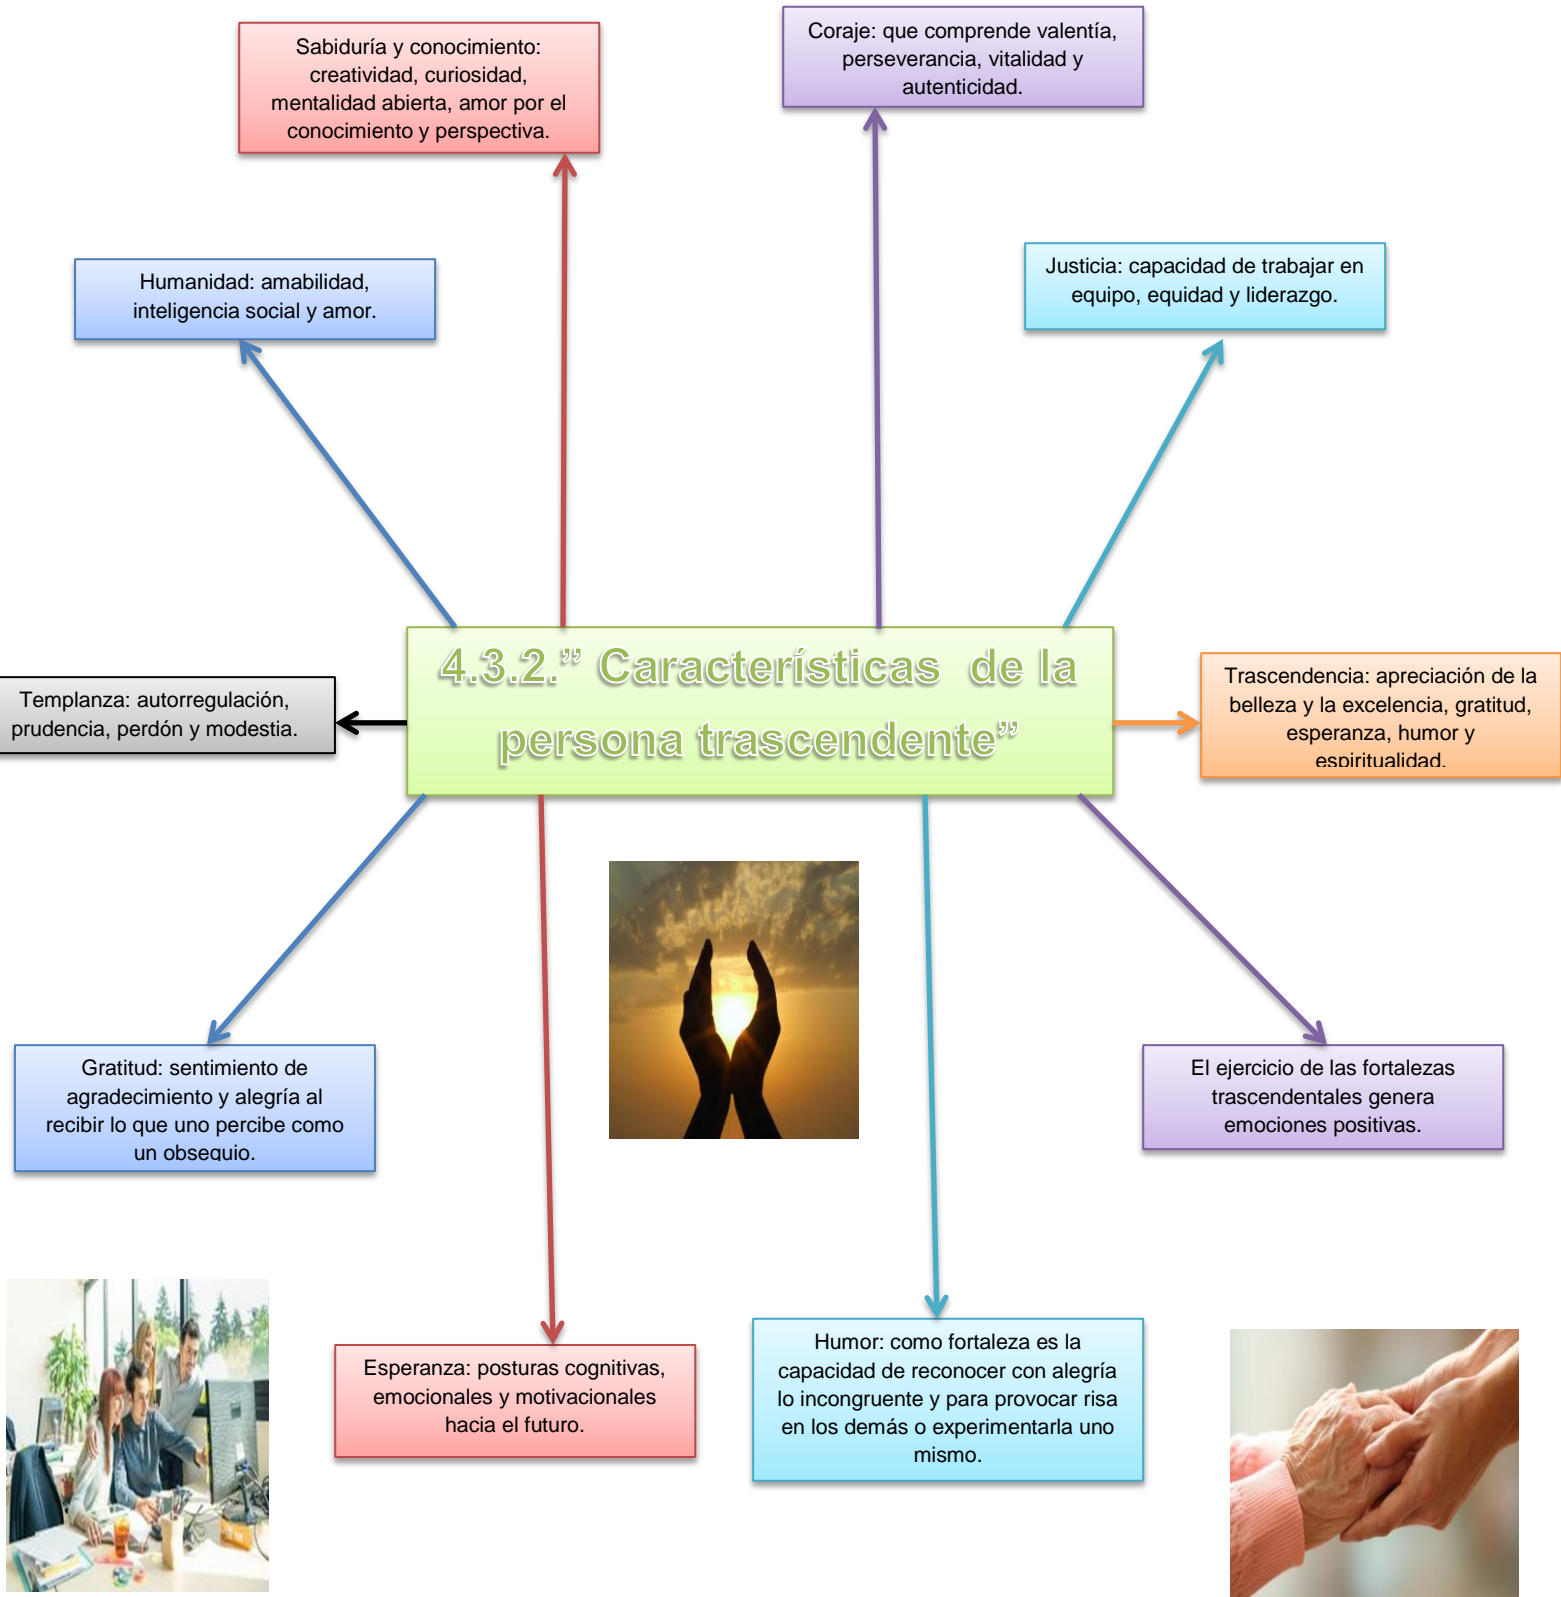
Sabiduría y conocimiento: creatividad, curiosidad, mentalidad abierta, amor por el conocimiento y perspectiva.

Coraje: que comprende valentía, perseverancia, vitalidad y autenticidad.

Humanidad: amabilidad, inteligencia social y amor.

Justicia: capacidad de trabajar en equipo, equidad y liderazgo.

Templanza: autorregulación, prudencia, perdón y modestia.

4.3.2.” Características de la persona trascendente”

Trascendencia: apreciación de la belleza y la excelencia, gratitud, esperanza, humor y espiritualidad.

Gratitud: sentimiento de agradecimiento y alegría al recibir lo que uno percibe como un obsequio.

El ejercicio de las fortalezas trascendentales genera emociones positivas.

Esperanza: posturas cognitivas, emocionales y motivacionales hacia el futuro.

Humor: como fortaleza es la capacidad de reconocer con alegría lo incongruente y para provocar risa en los demás o experimentarla uno mismo.